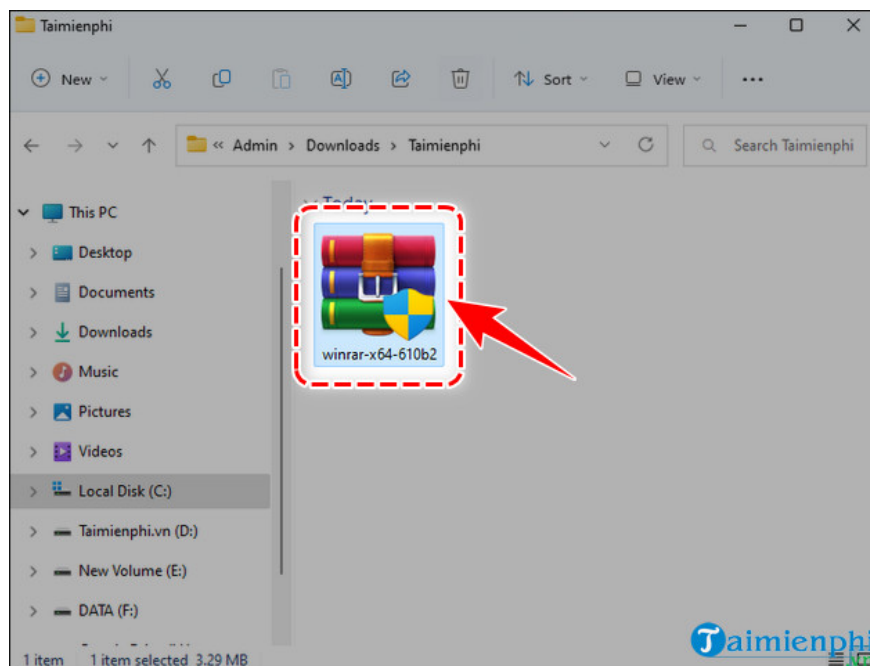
Taimienphi

New

Sort

View

...

« Admin > Downloads > Taimienphi

Search Taimienphi

Today

This PC

Desktop

Documents

Downloads

Music

Pictures

Videos

Local Disk (C:)

Taimienphi.vn (D:)

New Volume (E:)

DATA (F:)

winrar-x64-610b2

1 item 1 item selected 3.29 MB

Taimienphi